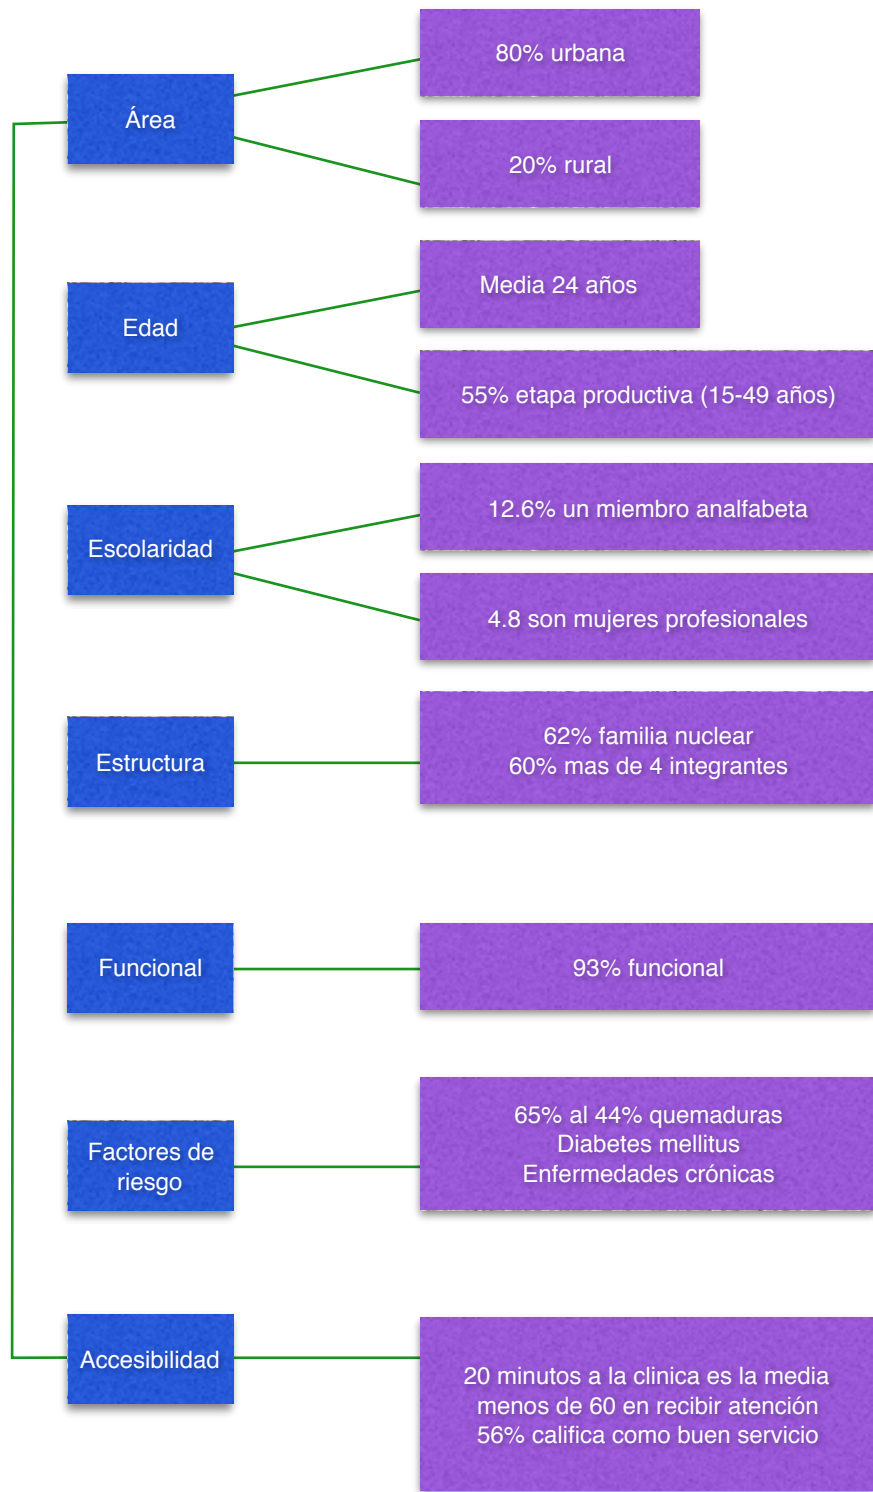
Área

80% urbana

20% rural

Edad

Media 24 años

55% etapa productiva (15-49 años)

Escolaridad

12.6% un miembro analfabeta

4.8 son mujeres profesionales

Estructura

62% familia nuclear
60% mas de 4 integrantes

Funcional

93% funcional

Factores de riesgo

65% al 44% quemaduras
Diabetes mellitus
Enfermedades crónicas

Accesibilidad

20 minutos a la clinica es la media
menos de 60 en recibir atención
56% califica como buen servicio